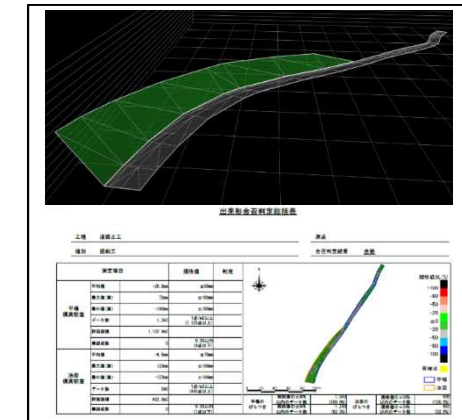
出来形合否判定総括表

工種 道路土工

種別 掘削工

合否判定結果 合格

| 測定項目 | | | 規格値 | 判定 |
|---|---|---|---|---|
| 平場 標高較差 | 平均値 | -28.9mm | ±50mm | |
| | 最大値(差) | 72mm | ±150mm | |
| | 最小値(差) | -109mm | ±150mm | |
| | データ数 | 1,361 | | |
| | 評価面積 | 1,123.9m² | | |
| | 棄却点数 | 0 | | |
| 法面 標高較差 | 平均値 | -6.5mm | ±70mm | |
| | 最大値(差) | 133mm | ±160mm | |
| | 最小値(差) | -133mm | ±160mm | |
| | データ数 | | | |
| | 評価面積 | 403.9m² | | |
| | 棄却点数 | 0 | | |

凡例
平場
法面